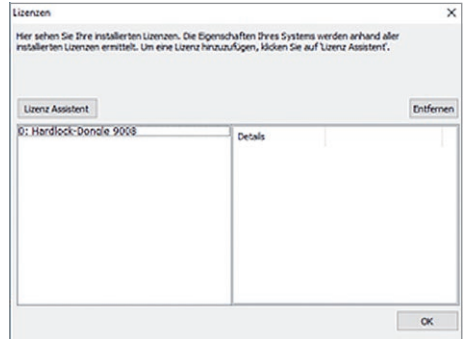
Lizenzen

Hier sehen Sie Ihre installierten Lizenzen. Die Eigenschaften Ihres Systems werden anhand aller installierten Lizenzen ermittelt. Um eine Lizenz hinzuzufügen, klicken Sie auf 'Lizenz Assistent'.

Lizenz Assistent

Entfernen

0: Hardlock-Dongle 9008

Details

OK